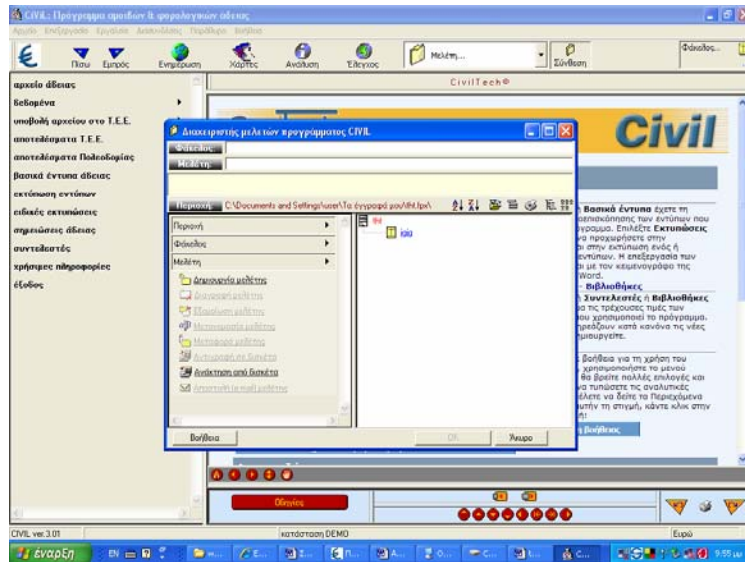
CIVIL: Πρόγραμμα αμοιβών & φορολογικών άδειας

Αρχείο Επεξεργασία Εργαλεία Διασυνδέσεις Παράθυρο Βοήθεια

Πίσω Εμπρός Ενημέρωση Χάρτες Ανάλυση Έλεγχος Μελέτη... Σύνθεση Φάκελος...

αρχείο άδειας
δεδομένα
υποβολή αρχείου στο Τ.Ε.Ε.
αποτελέσματα Τ.Ε.Ε.
αποτελέσματα Πολεοδομίας
βασικά έντυπα άδειας
εκτύπωση εντύπων
ειδικές εκτυπώσεις
σημειώσεις άδειας
συντελεστές
χρήσιμες πληροφορίες
έξοδος

CivilTech©

Civil

Διαχειριστής μελετών προγράμματος CIVIL

Φάκελος:
Μελέτη:

Περιοχή: C:\Documents and Settings\user\Τα έγγραφά μου\Μ.fpx\

Περιοχή
Φάκελος
Μελέτη

Δημιουργία μελέτης
Διαγραφή μελέτης
Εξαγωγή μελέτης
Μετονομασία μελέτης
Μεταφορά μελέτης
Αντιγραφή σε δισκέτα
Ανάκτηση από δισκέτα
Αποστολή (e-mail) μελέτης

ioia

Βοήθεια
OK
Άκυρο

Βασικά έντυπα έχετε τη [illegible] των εντύπων που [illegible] Επιλέξτε Εκτυπώσεις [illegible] στην εκτύπωση ενός ή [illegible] εντύπων. Η επεξεργασία των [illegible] με τον κειμενογράφο της Word.
Βιβλιοθήκες
Συντελεστές ή Βιβλιοθήκες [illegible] τις τρέχουσες τιμές των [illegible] χρησιμοποιεί το πρόγραμμα. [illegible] κατά κανόνα τις νέες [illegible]
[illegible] βοήθεια για τη χρήση του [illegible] χρησιμοποιήστε το μενού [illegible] θα βρείτε πολλές επιλογές και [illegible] τυπώσετε τις αναλυτικές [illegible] να δείτε τα Περιεχόμενα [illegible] τη στιγμή, κάντε κλικ στην
Βοήθειας

Οδηγίες

CIVIL ver.3.01
κατάσταση DEMO
Ευρώ

έναρξη
EN
9:55 μμ